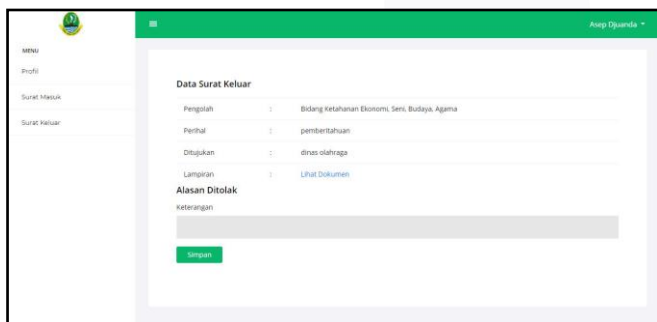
Asep Djuanda

MENU

Profil

Surat Masuk

Surat Keluar

Data Surat Keluar

| Pengolah | : | Bidang Ketahanan Ekonomi, Seni, Budaya, Agama |
|---|---|---|
| Perihal | : | pemberitahuan |
| Ditujukan | : | dinas olahraga |
| Lampiran | : | Lihat Dokumen |

Alasan Ditolak

Keterangan

Simpan